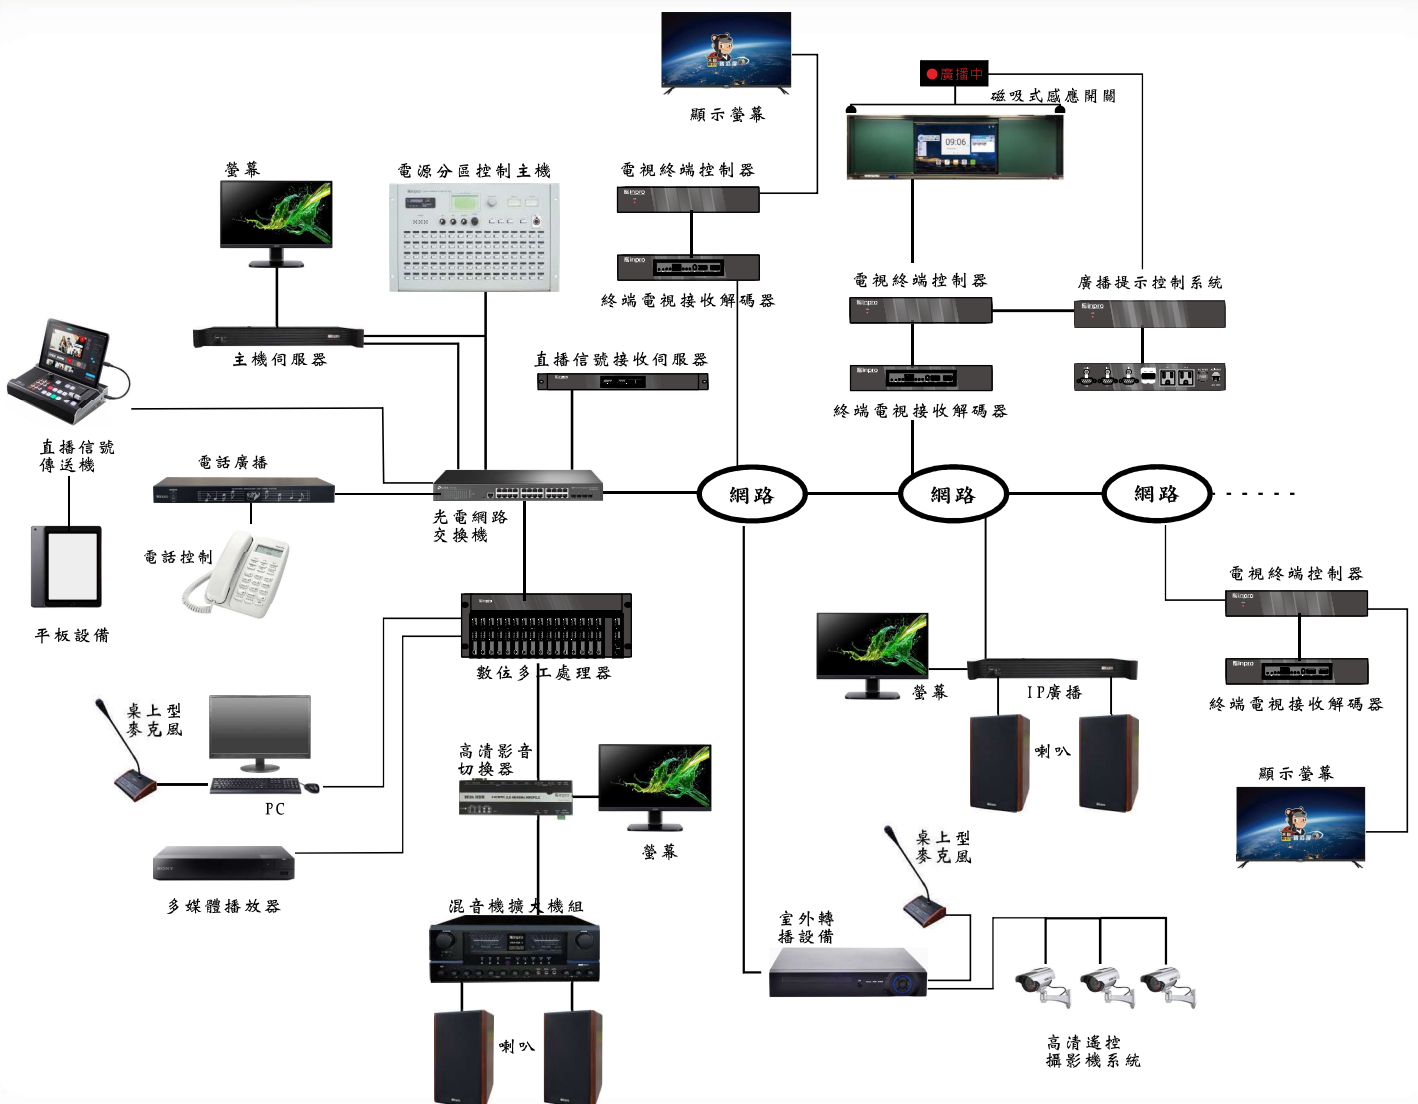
顯示螢幕

●廣播中

磁吸式感應開關

09:06

螢幕

電源分區控制主機

電視終端控制器

終端電視接收解碼器

電視終端控制器

廣播提示控制系統

主機伺服器

直播信號接收伺服器

終端電視接收解碼器

直播信號傳送機

電話廣播

光電網路交換機

網路

網路

網路

- - - - -

電話控制

電視終端控制器

平板設備

數位多工處理器

終端電視接收解碼器

螢幕

IP廣播

桌上型麥克風

喇叭

PC

高清影音切換器

顯示螢幕

螢幕

桌上型麥克風

多媒體播放器

混音機擴大機組

室外轉播設備

喇叭

高清遙控攝影機系統